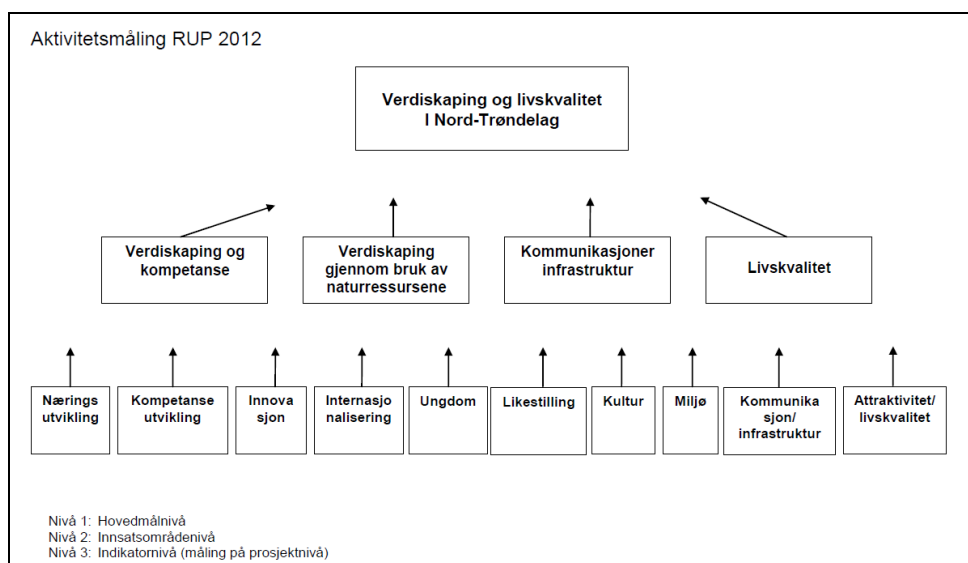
Aktivitetsmåling RUP 2012

Verdiskaping og livskvalitet I Nord-Trøndelag

Verdiskaping og kompetanse

Verdiskaping gjennom bruk av naturressursene

Kommunikasjoner infrastruktur

Livskvalitet

Nærings utvikling

Kompetanse utvikling

Innova sjon

Internasjo nalisering

Ungdom

Likestilling

Kultur

Miljø

Kommunika sjon/ infrastruktur

Attraktivitet/ livskvalitet

Nivå 1: Hovedmålnivå
Nivå 2: Innsatsområdenivå
Nivå 3: Indikatornivå (måling på prosjektnivå)